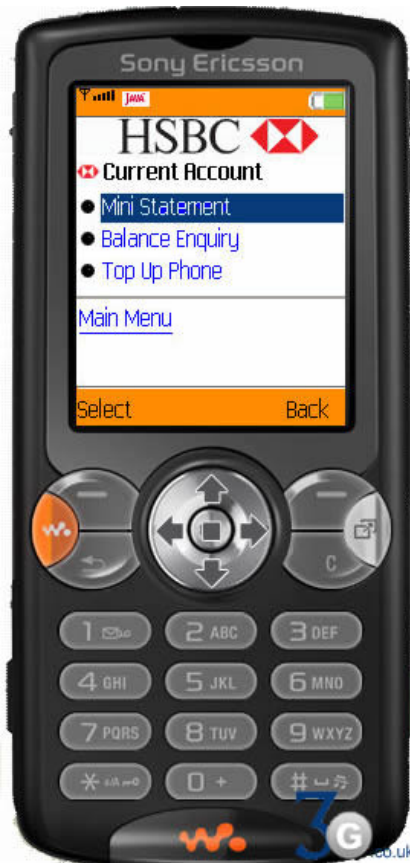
Sony Ericsson

Java

HSBC

Current Account

Mini Statement

Balance Enquiry

Top Up Phone

Main Menu

Select Back

C

1

2 ABC

3 DEF

4 GHI

5 JKL

6 MNO

7 PQRS

8 TUV

9 WXYZ

\*

0 +

#

3G

.co.uk